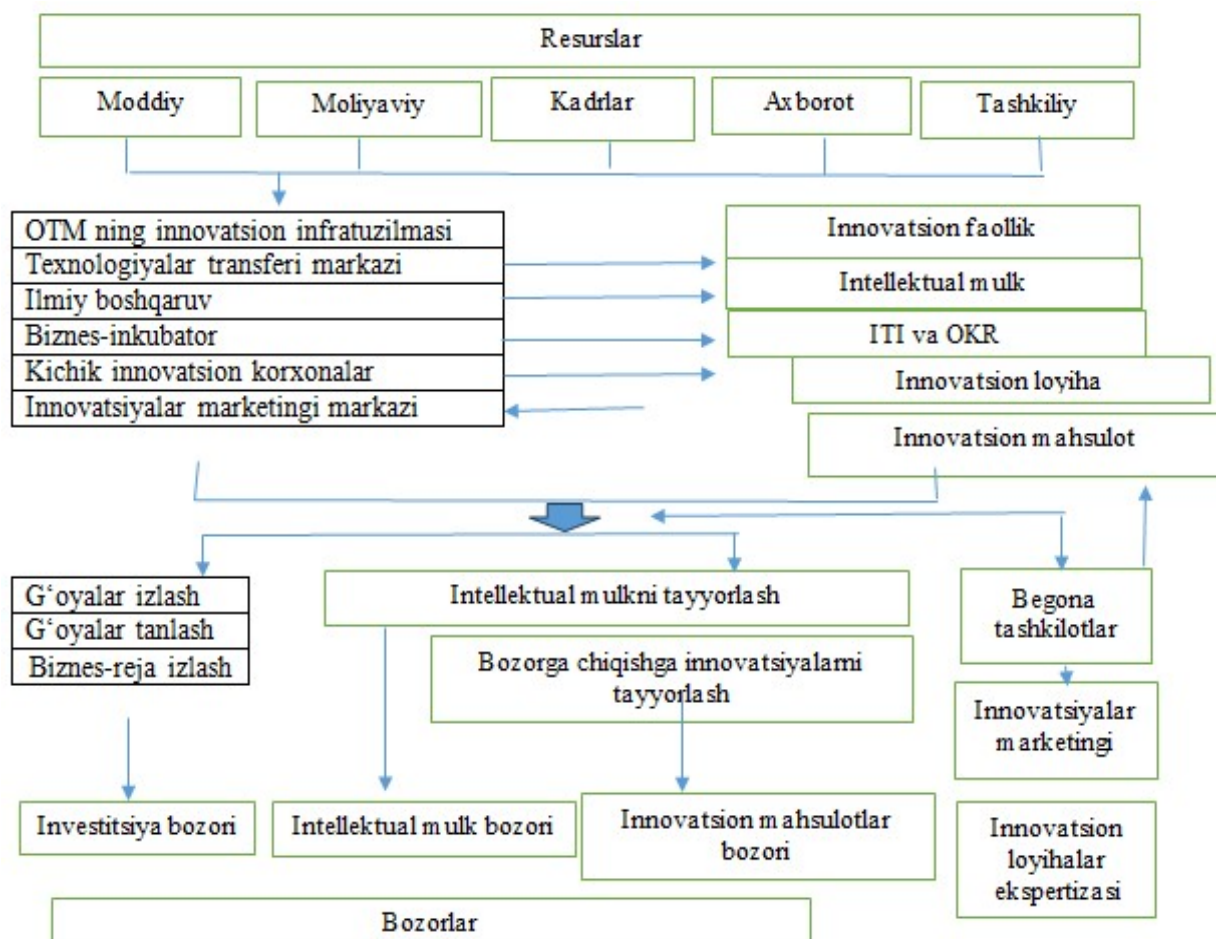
Resurslar

Moddiy

Moliyaviy

Kadrlar

Axborot

Tashkiliy

OTM ning innovatsion infratuzilmasi
Texnologiyalar transferi markazi
Ilmiy boshqaruv
Biznes-inkubator
Kichik innovatsion korxonalar
Innovatsiyalar marketingi markazi

Innovatsion faollik

Intellektual mulk

ITI va OKR

Innovatsion loyiha

Innovatsion mahsulot

G'oyalar izlash
G'oyalar tanlash
Biznes-reja izlash

Intellektual mulkni tayyorlash

Bozorga chiqishga innovatsiyalarni tayyorlash

Begona tashkilotlar

Innovatsiyalar marketingi

Investitsiya bozori

Intellektual mulk bozori

Innovatsion mahsulotlar bozori

Innovatsion loyihalar ekspertizasi

Bozorlar